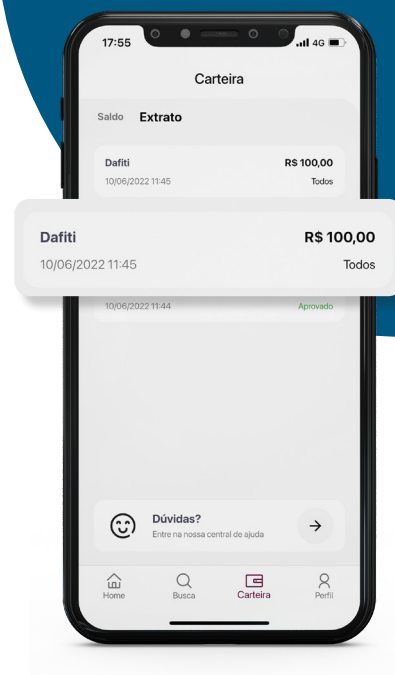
17:55
4G

Carteira

Saldo Extrato

Dafiti R$ 100,00
10/06/2022 11:45 Todos

Dafiti R$ 100,00
10/06/2022 11:45 Todos

10/06/2022 11:44 Aprovado

Dúvidas?
Entre na nossa central de ajuda

Home Busca Carteira Perfil